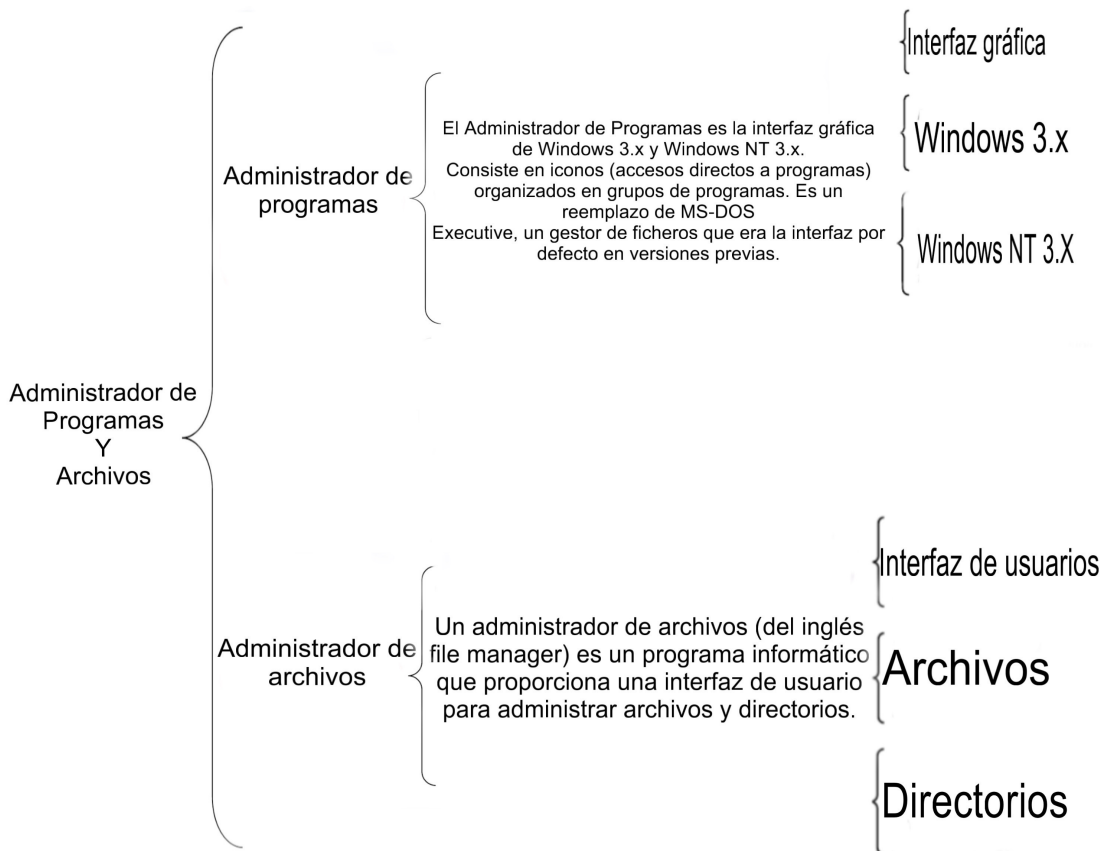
Administrador de Programas Y Archivos

Administrador de programas

El Administrador de Programas es la interfaz gráfica de Windows 3.x y Windows NT 3.x. Consiste en iconos (accesos directos a programas) organizados en grupos de programas. Es un reemplazo de MS-DOS Executive, un gestor de ficheros que era la interfaz por defecto en versiones previas.

Interfaz gráfica

Windows 3.x

Windows NT 3.X

Administrador de archivos

Un administrador de archivos (del inglés file manager) es un programa informático que proporciona una interfaz de usuario para administrar archivos y directorios.

Interfaz de usuarios

Archivos

Directorios